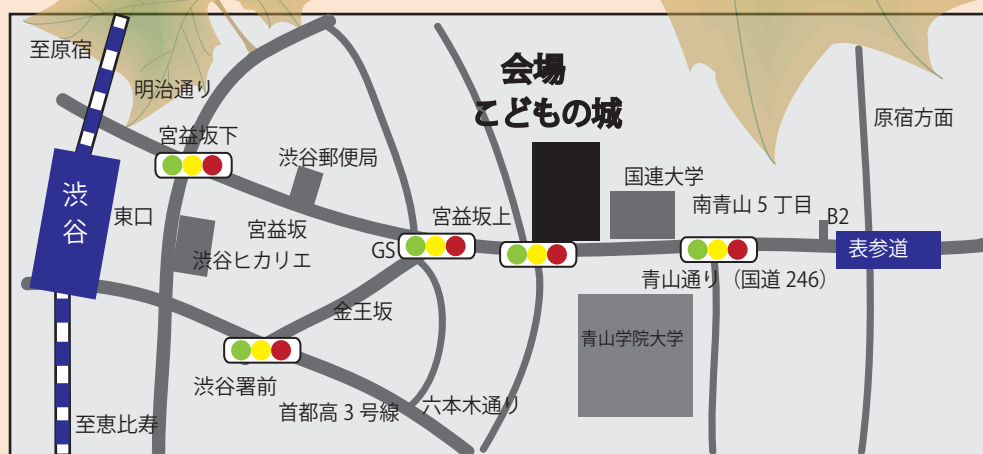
会場
こどもの城

至原宿
明治通り
宮益坂下
渋谷郵便局
渋谷
東口
宮益坂
渋谷ヒカリエ
GS
宮益坂上
国連大学
南青山 5 丁目
B2
表参道
原宿方面
青山通り（国道 246）
金王坂
青山学院大学
渋谷署前
首都高 3 号線
六本木通り
至恵比寿